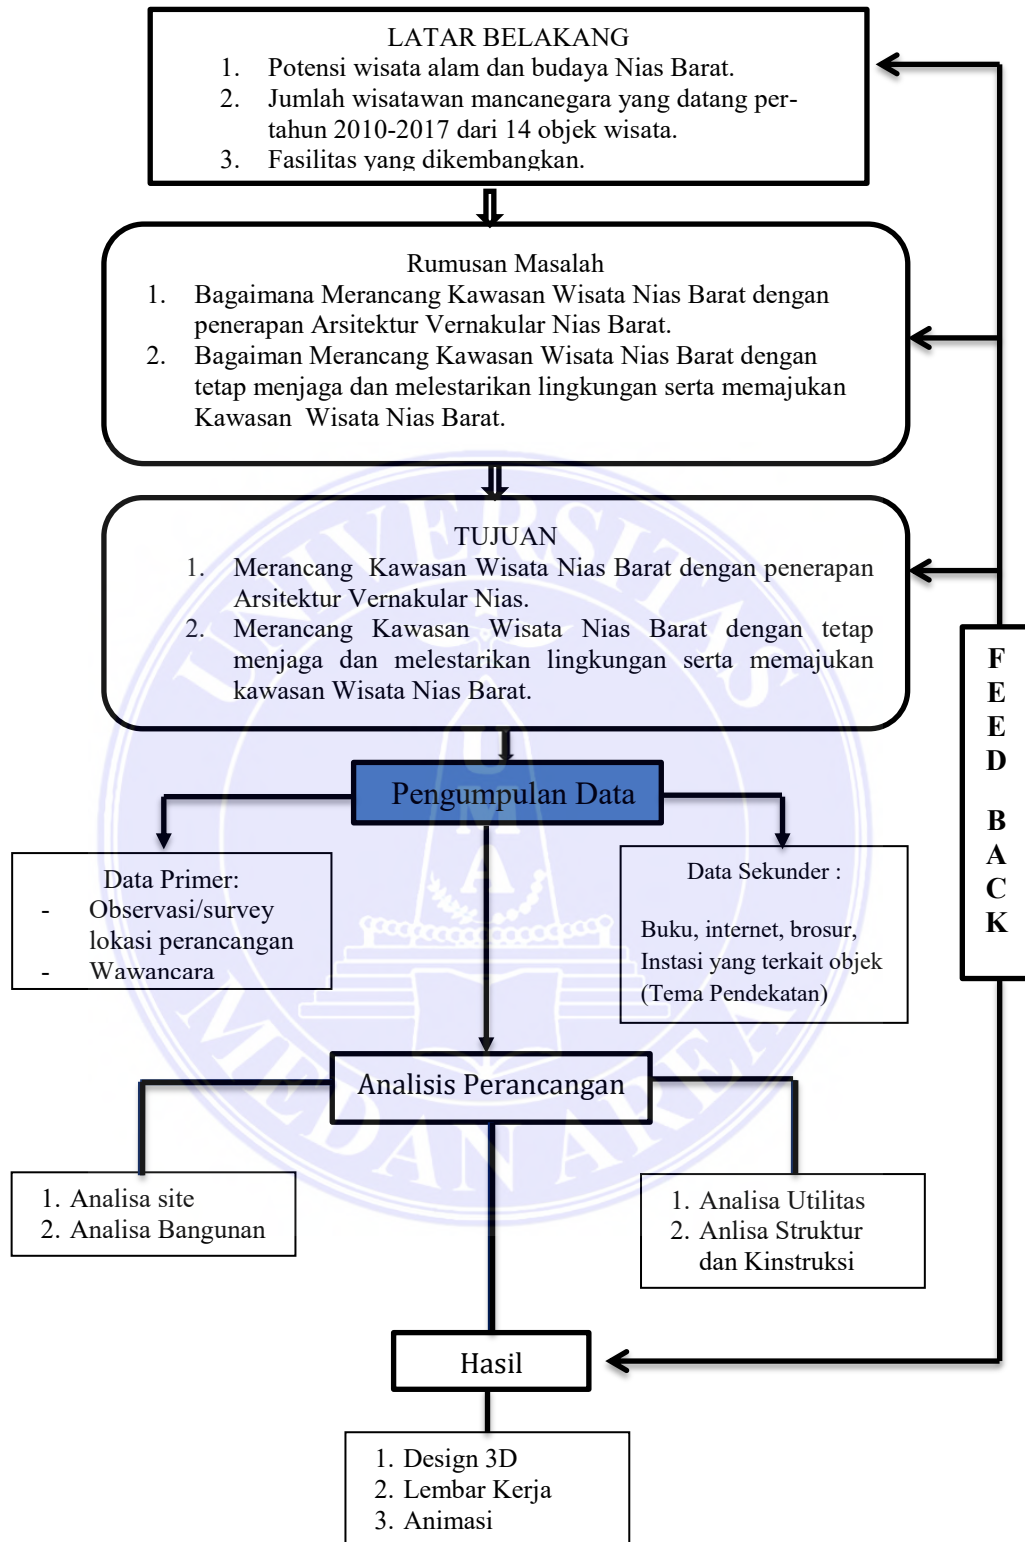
LATAR BELAKANG
1. Potensi wisata alam dan budaya Nias Barat.
2. Jumlah wisatawan mancanegara yang datang pertahun 2010-2017 dari 14 objek wisata.
3. Fasilitas yang dikembangkan.

Rumusan Masalah
1. Bagaimana Merancang Kawasan Wisata Nias Barat dengan penerapan Arsitektur Vernakular Nias Barat.
2. Bagaiman Merancang Kawasan Wisata Nias Barat dengan tetap menjaga dan melestarikan lingkungan serta memajukan Kawasan Wisata Nias Barat.

TUJUAN
1. Merancang Kawasan Wisata Nias Barat dengan penerapan Arsitektur Vernakular Nias.
2. Merancang Kawasan Wisata Nias Barat dengan tetap menjaga dan melestarikan lingkungan serta memajukan kawasan Wisata Nias Barat.

Pengumpulan Data

Data Primer:
- Observasi/survey lokasi perancangan
- Wawancara

Data Sekunder :
Buku, internet, brosur, Instasi yang terkait objek (Tema Pendekatan)

Analisis Perancangan

1. Analisa site
2. Analisa Bangunan

1. Analisa Utilitas
2. Anlisa Struktur dan Kinstruksi

Hasil

1. Design 3D
2. Lembar Kerja
3. Animasi

F
E
E
D
B
A
C
K